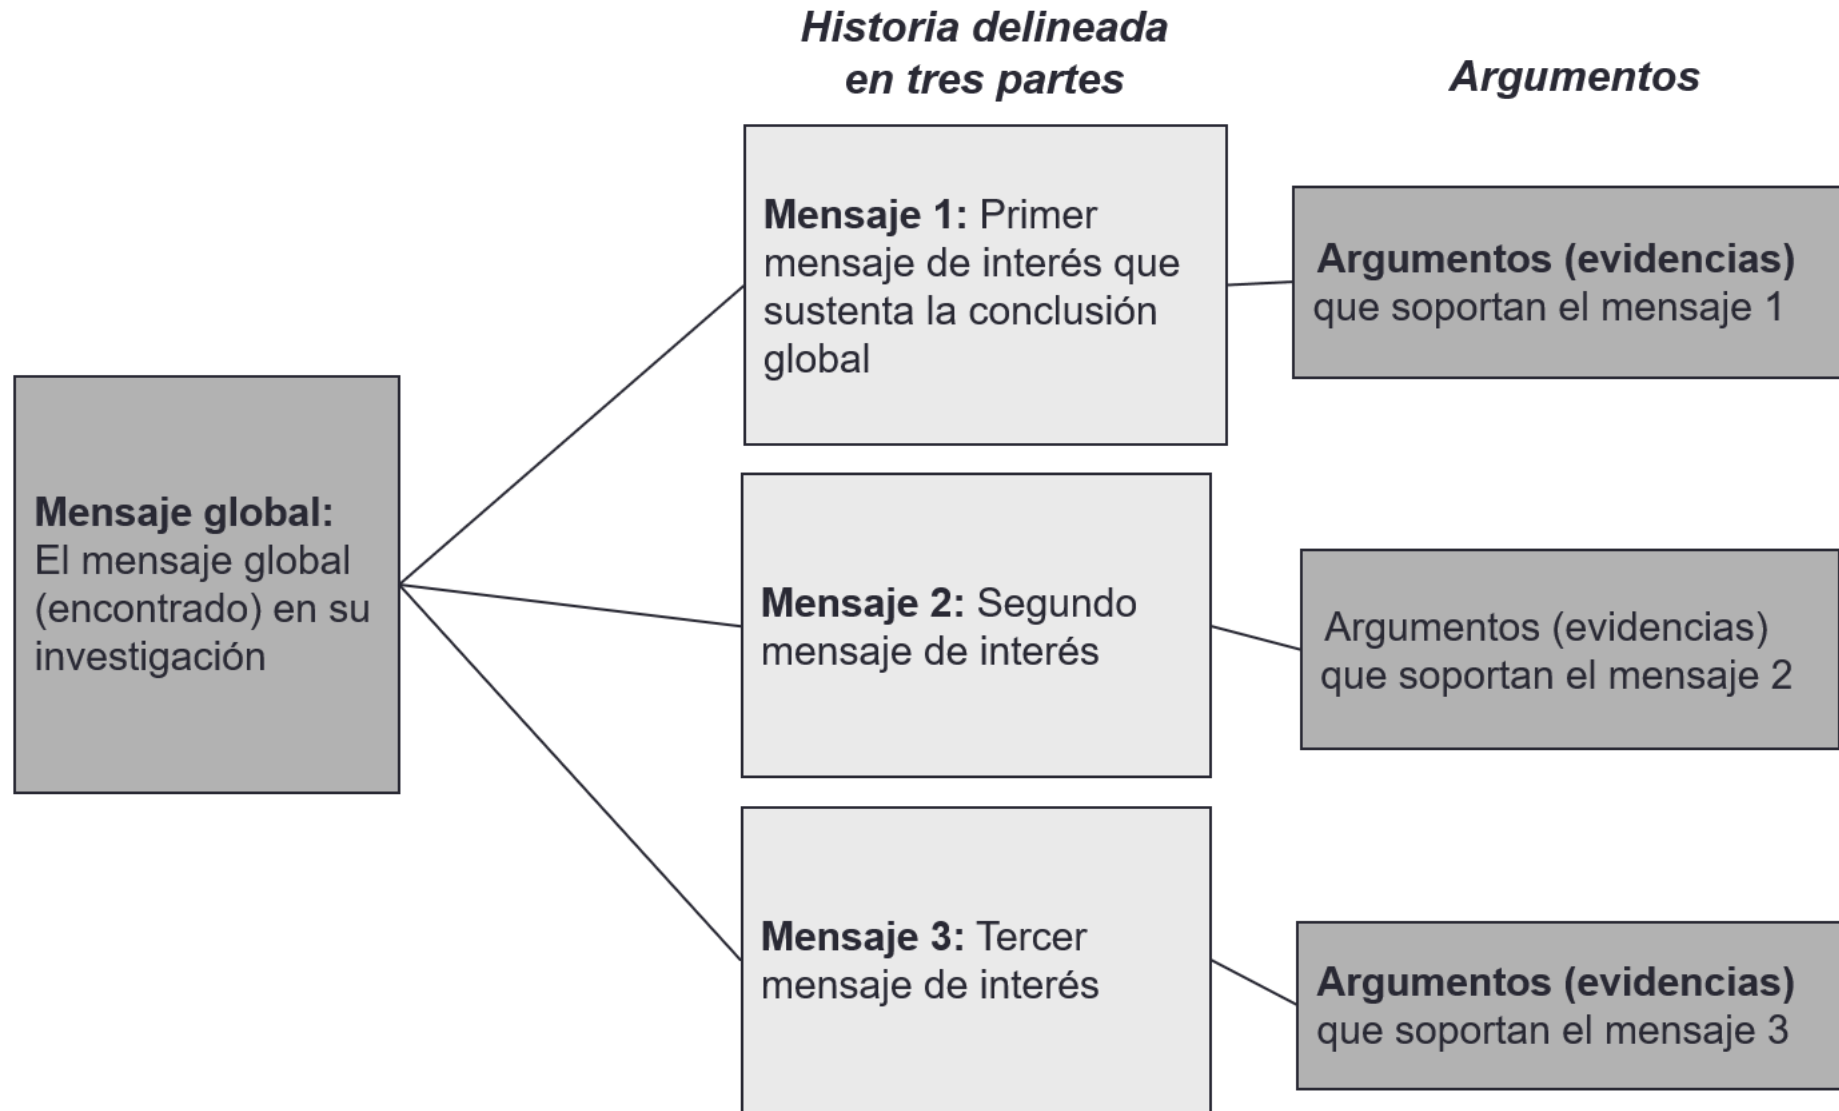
Historia delineada en tres partes

Argumentos

Mensaje global: El mensaje global (encontrado) en su investigación

Mensaje 1: Primer mensaje de interés que sustenta la conclusión global

Argumentos (evidencias) que soportan el mensaje 1

Mensaje 2: Segundo mensaje de interés

Argumentos (evidencias) que soportan el mensaje 2

Mensaje 3: Tercer mensaje de interés

Argumentos (evidencias) que soportan el mensaje 3